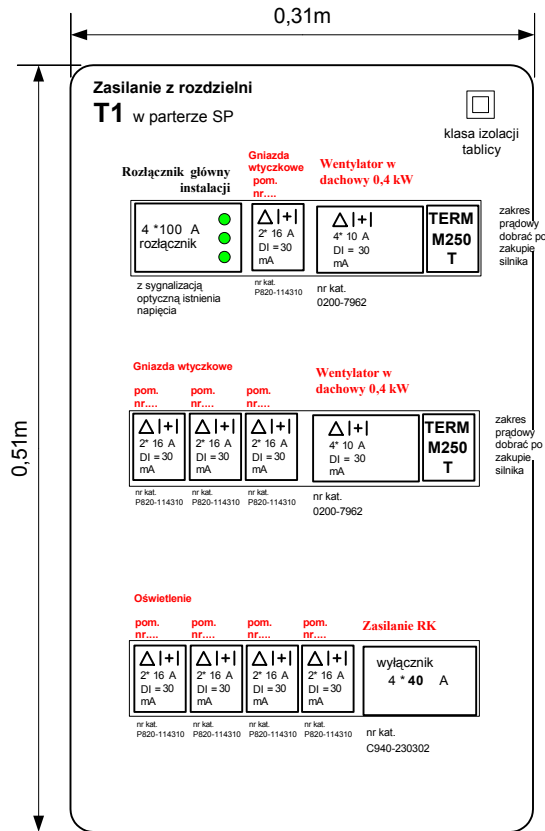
0,31m

0,51m

Zasilanie z rozdzielni

T1 w parterze SP

klasa izolacji tablicy

Rozłącznik główny instalacji

Gniazda wtyczkowe pom. nr....

Wentylator w dachowy 0,4 kW

4 *100 A rozłącznik

$\triangle$ |+| 2* 16 A DI = 30 mA

$\triangle$ |+| 4* 10 A DI = 30 mA

TERM M250 T

zakres prądowy dobrać po zakupie silnika

z sygnalizacją optyczną istnienia napięcia

nr kat. P820-114310

nr kat. 0200-7962

Gniazda wtyczkowe

pom. nr....

pom. nr....

pom. nr....

Wentylator w dachowy 0,4 kW

$\triangle$ |+| 2* 16 A DI = 30 mA

$\triangle$ |+| 2* 16 A DI = 30 mA

$\triangle$ |+| 2* 16 A DI = 30 mA

$\triangle$ |+| 4* 10 A DI = 30 mA

TERM M250 T

zakres prądowy dobrać po zakupie silnika

nr kat. P820-114310

nr kat. P820-114310

nr kat. P820-114310

nr kat. 0200-7962

Oświetlenie

pom. nr....

pom. nr....

pom. nr....

pom. nr....

Zasilanie RK

$\triangle$ |+| 2* 16 A DI = 30 mA

$\triangle$ |+| 2* 16 A DI = 30 mA

$\triangle$ |+| 2* 16 A DI = 30 mA

$\triangle$ |+| 2* 16 A DI = 30 mA

wyłącznik 4 * 40 A

nr kat. P820-114310

nr kat. P820-114310

nr kat. P820-114310

nr kat. P820-114310

nr kat. C940-230302